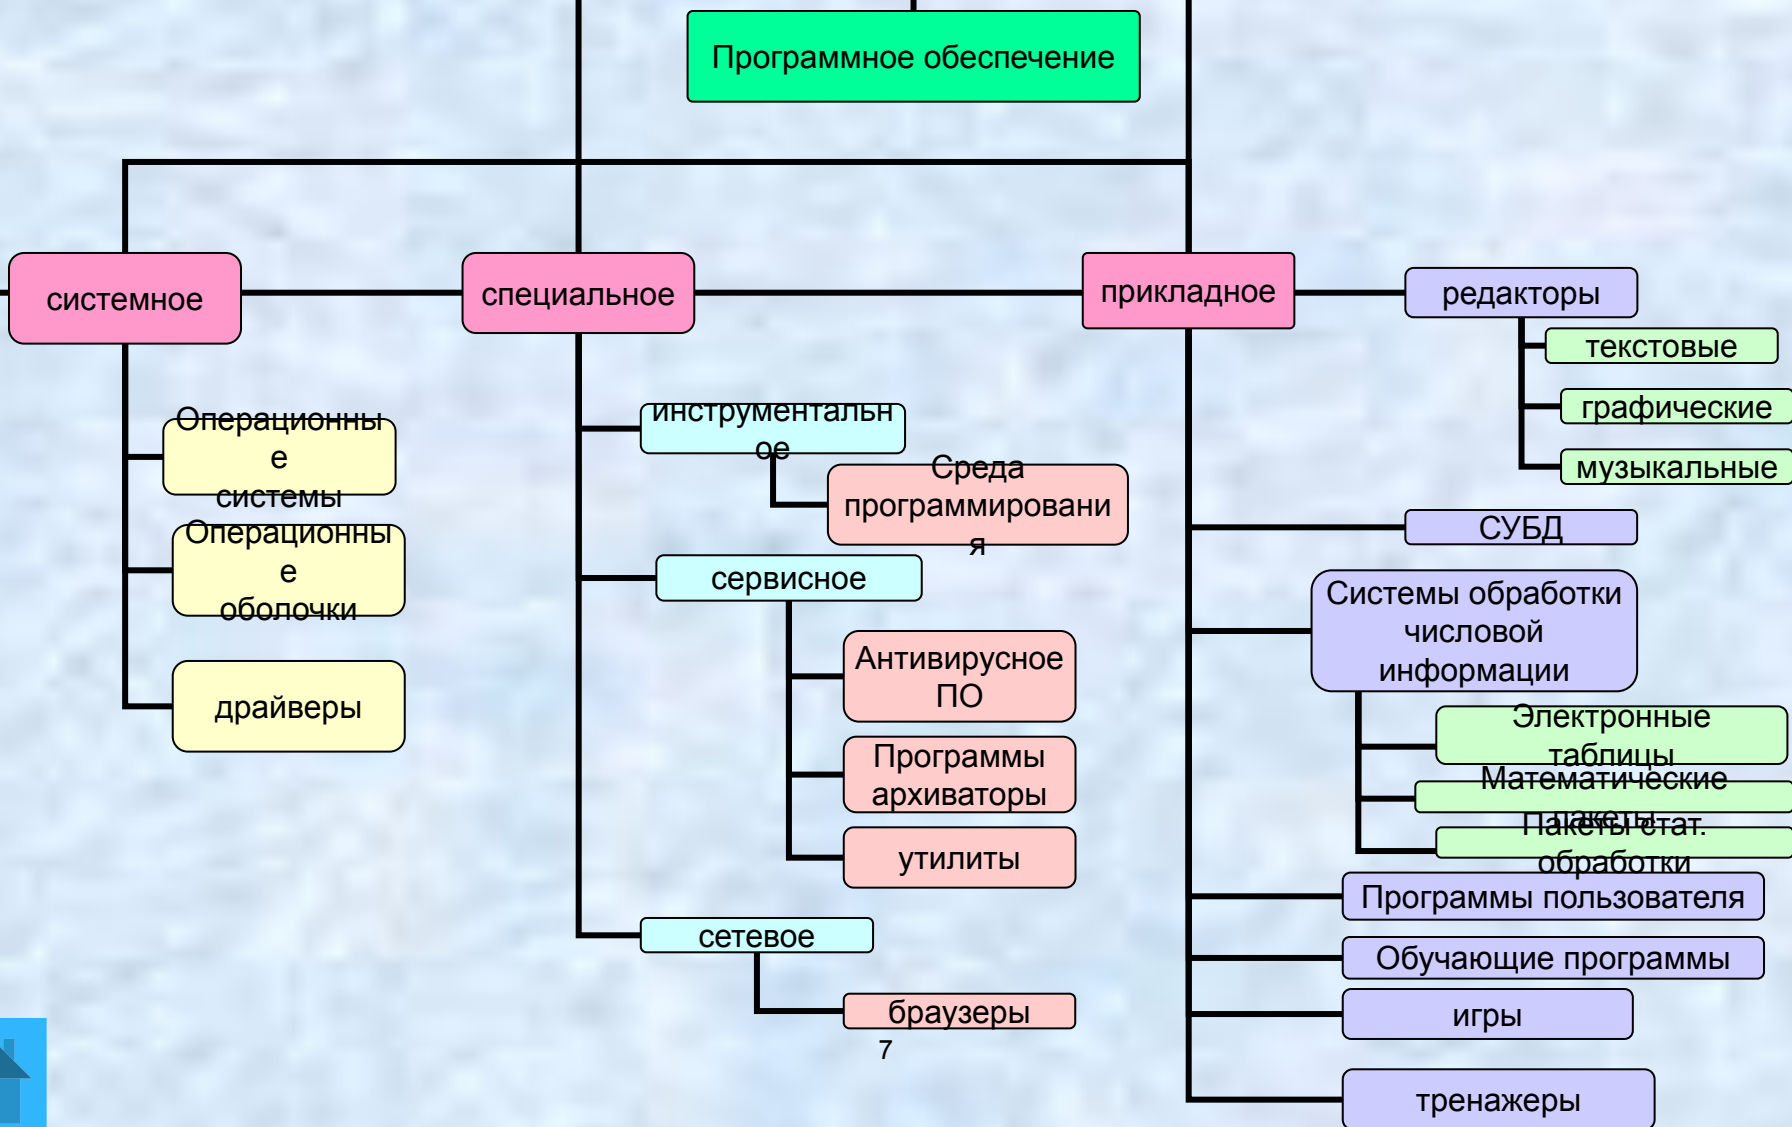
Программное обеспечение

системное

Операционные системы

Операционные оболочки

драйверы

специальное

инструментальное

Среда программирования

сервисное

Антивирусное ПО

Программы архиваторы

утилиты

сетевое

браузеры

прикладное

редакторы

текстовые

графические

музыкальные

СУБД

Системы обработки числовой информации

Электронные таблицы

Математические пакеты

Пакеты стат. обработки

Программы пользователя

Обучающие программы

игры

тренажеры

7